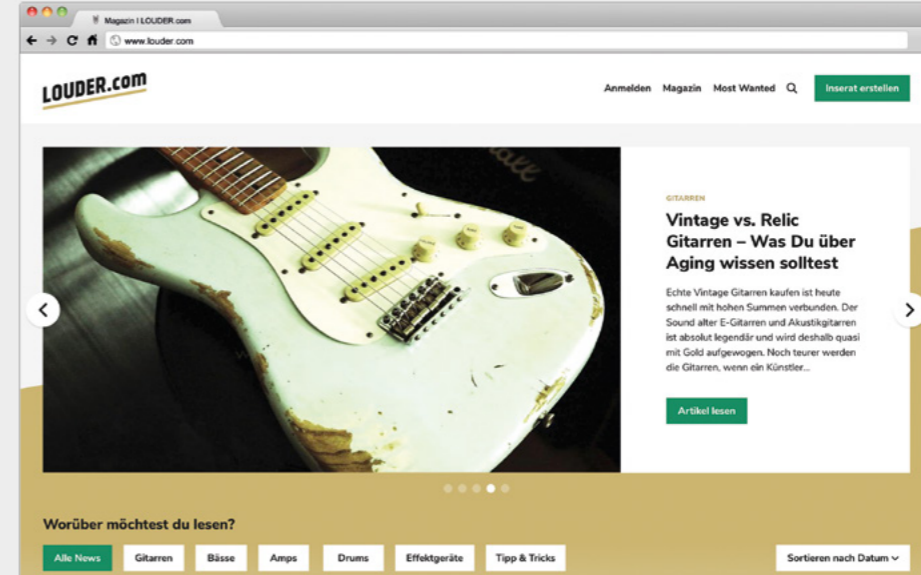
Magazin I LOUDER.com

www.louder.com

LOUDER.com

Anmelden Magazin Most Wanted Inserat erstellen

GITARREN

Vintage vs. Relic Gitarren – Was Du über Aging wissen solltest

Echte Vintage Gitarren kaufen ist heute schnell mit hohen Summen verbunden. Der Sound alter E-Gitarren und Akustikgitarren ist absolut legendär und wird deshalb quasi mit Gold aufgewogen. Noch teurer werden die Gitarren, wenn ein Künstler...

Artikel lesen

Worüber möchtest du lesen?

Alle News Gitarren Bässe Amps Drums Effektgeräte Tipp & Tricks Sortieren nach Datum